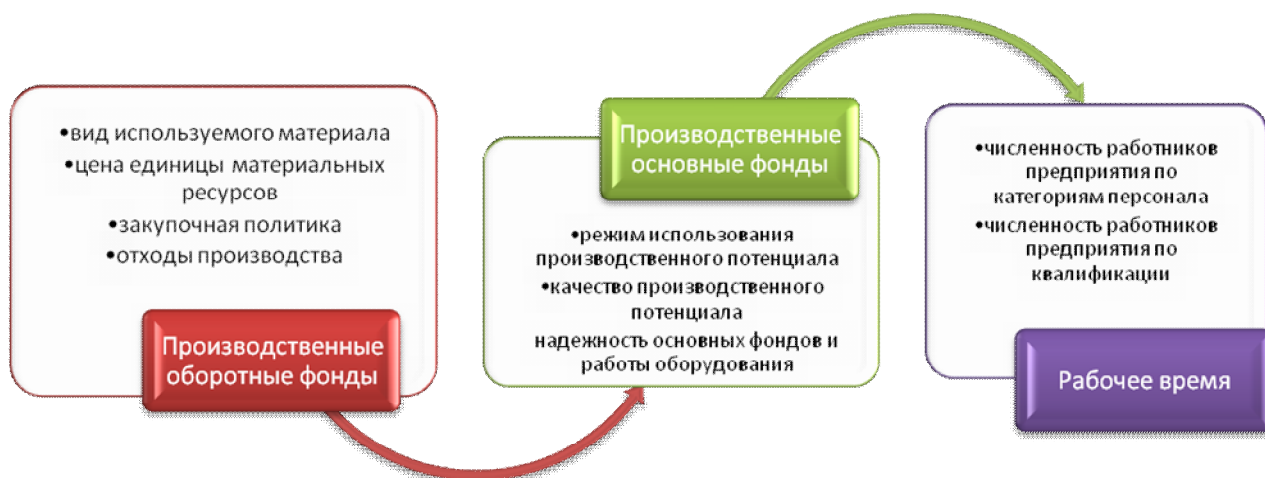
•вид используемого материала
•цена единицы материальных ресурсов
•закупочная политика
•отходы производства

Производственные оборотные фонды

Производственные основные фонды

•режим использования производственного потенциала
•качество производственного потенциала
надежность основных фондов и работы оборудования

•численность работников предприятия по категориям персонала
•численность работников предприятия по квалификации

Рабочее время